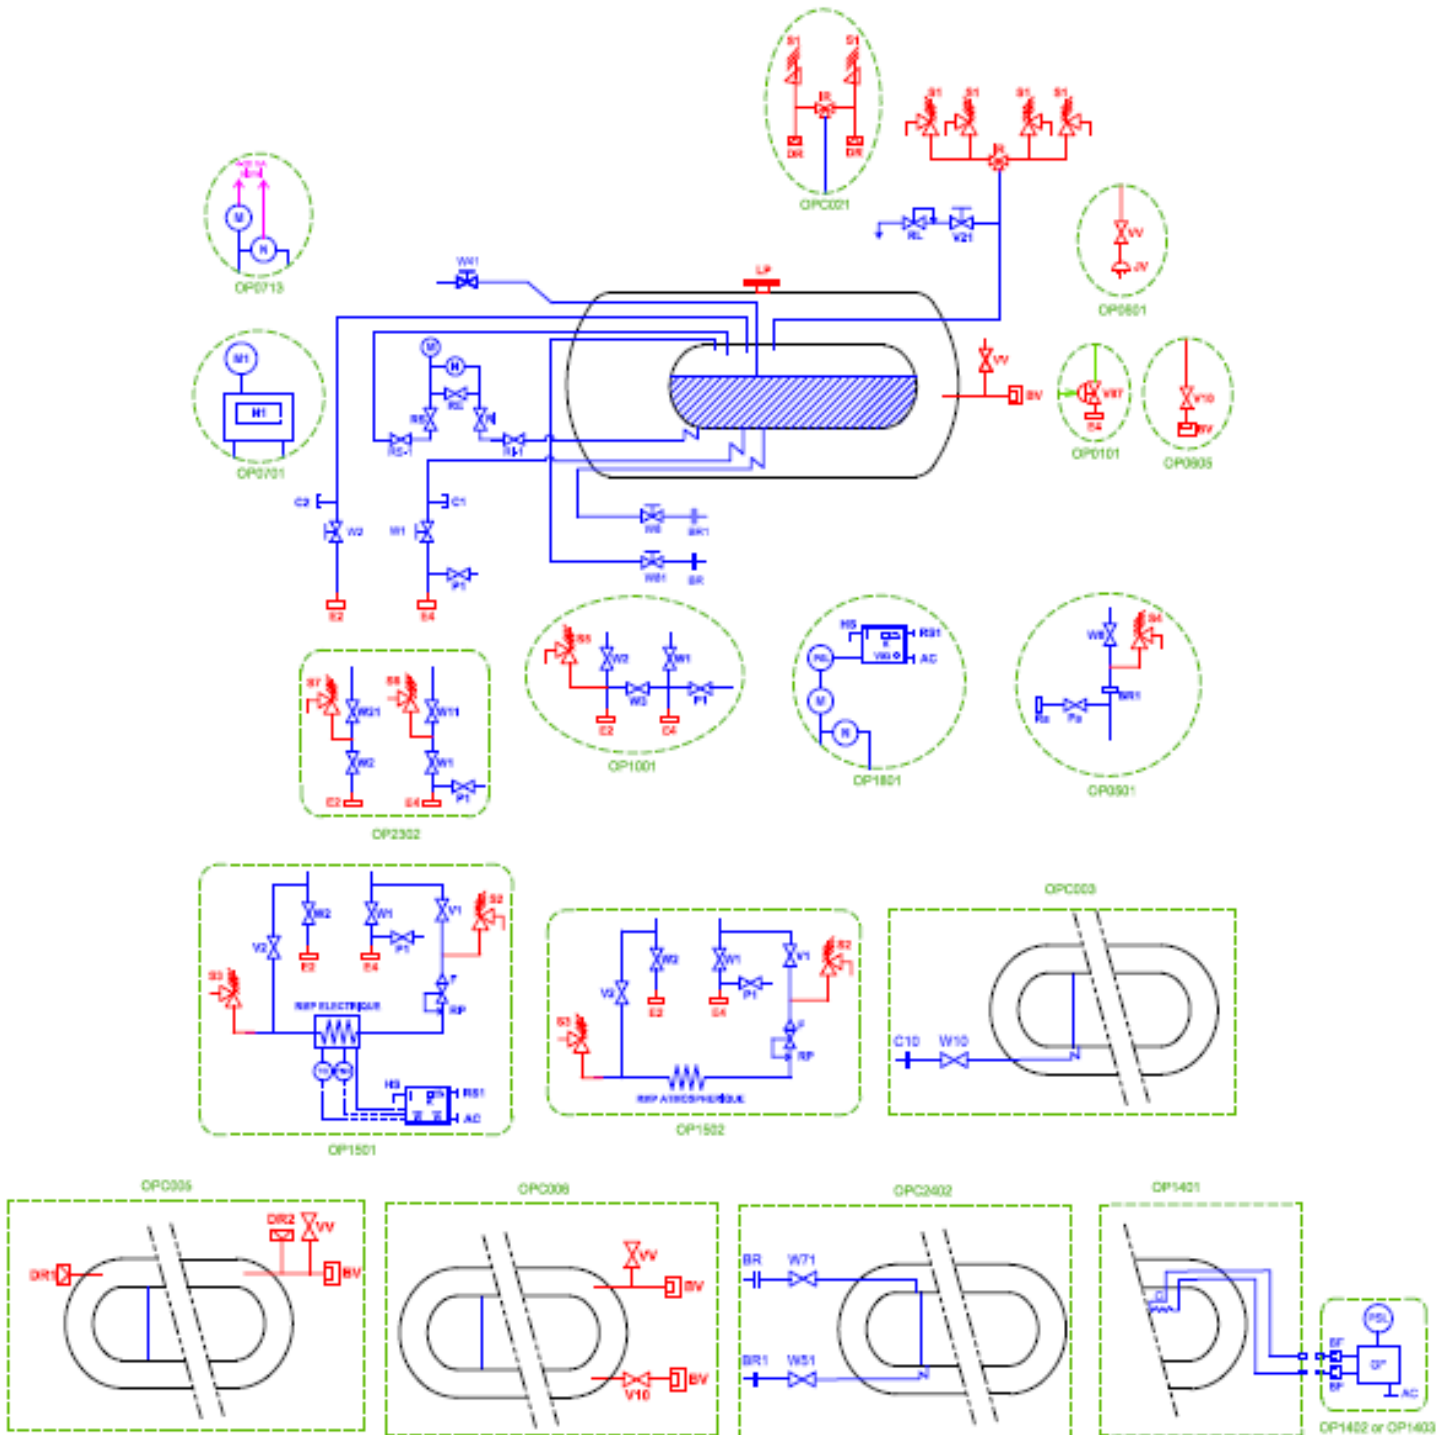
S1
S1
DR
DR
OPC021
S1 S1 S1 S1
RL
V21
VV
JV
OP0601
M
N
OP0713
W41
LP
M1
H1
OP0701
M
N
RS
R2
N
RS-1
R1
VV
BV
V07
E4
OP0101
V10
BV
OP0605
C2
W2
C1
W1
P1
E2
E4
W0
BR1
W01
BR
S7
W21
W2
E2
S8
W11
W1
E4
P1
OP2302
S5
W2
W1
W2
P1
E2
C4
OP1001
HS
RS1
AC
OP1801
W8
S4
WR1
Rs
Ps
OP0501
W2
W1
V1
S2
V2
E2
E4
P1
S3
RP
REP ELECTRIQUE
H3
RS1
AC
OP1501
W2
W1
V1
S2
V2
E2
E4
P1
S3
RP
REP ATMOSPHERIQUE
OP1502
OPC003
C10
W10
OPC005
DR2
VV
DR1
BV
OPC006
VV
BV
V10
BV
OPC2402
BR
W71
BR1
W51
OP1401
PSL
BF
BF
AC
OP1402 or OP1403